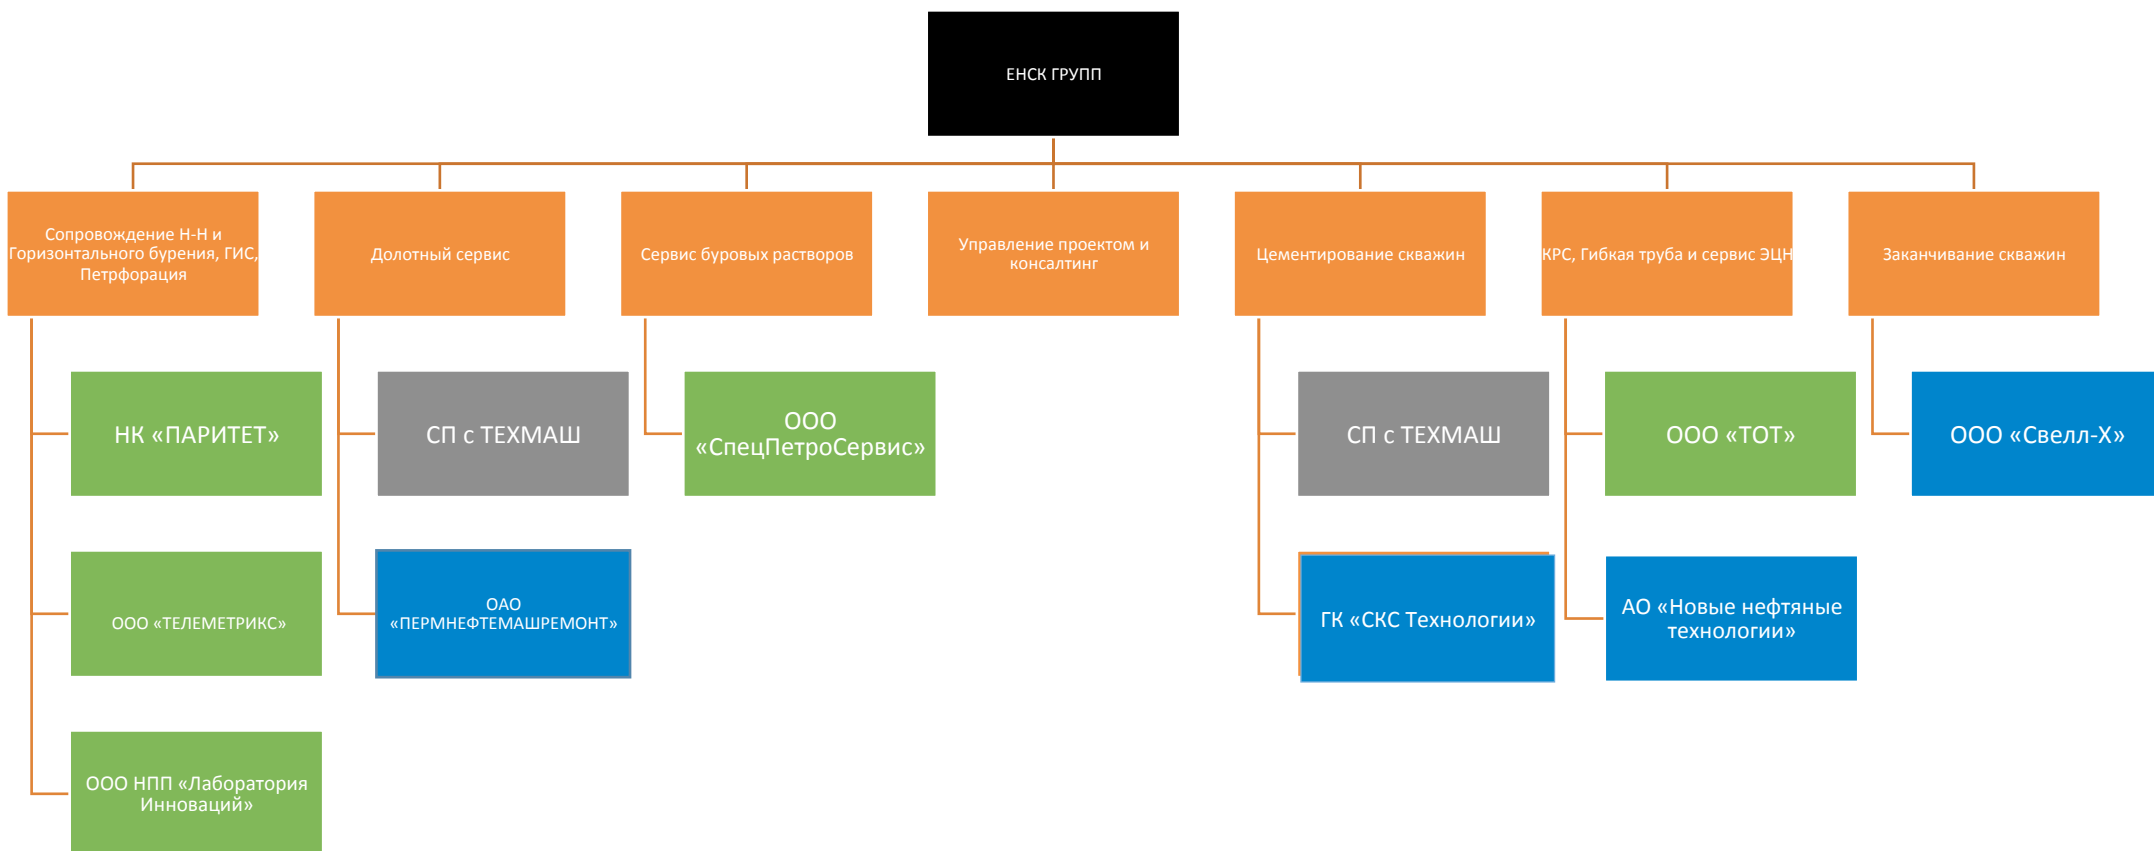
ЕНСК ГРУПП

Сопровождение Н-Н и Горизонтального бурения, ГИС, Петрфорация

НК «ПАРИТЕТ»

ООО «ТЕЛЕМЕТРИКС»

ООО НПП «Лаборатория Инноваций»

Долотный сервис

СП с ТЕХМАШ

ОАО «ПЕРМНЕФТЕМАШРЕМОНТ»

Сервис буровых растворов

ООО «СпецПетроСервис»

Управление проектом и консалтинг

Цементирование скважин

СП с ТЕХМАШ

ГК «СКС Технологии»

КРС, Гибкая труба и сервис ЭЦН

ООО «ТОТ»

АО «Новые нефтяные технологии»

Заканчивание скважин

ООО «Свелл-Х»